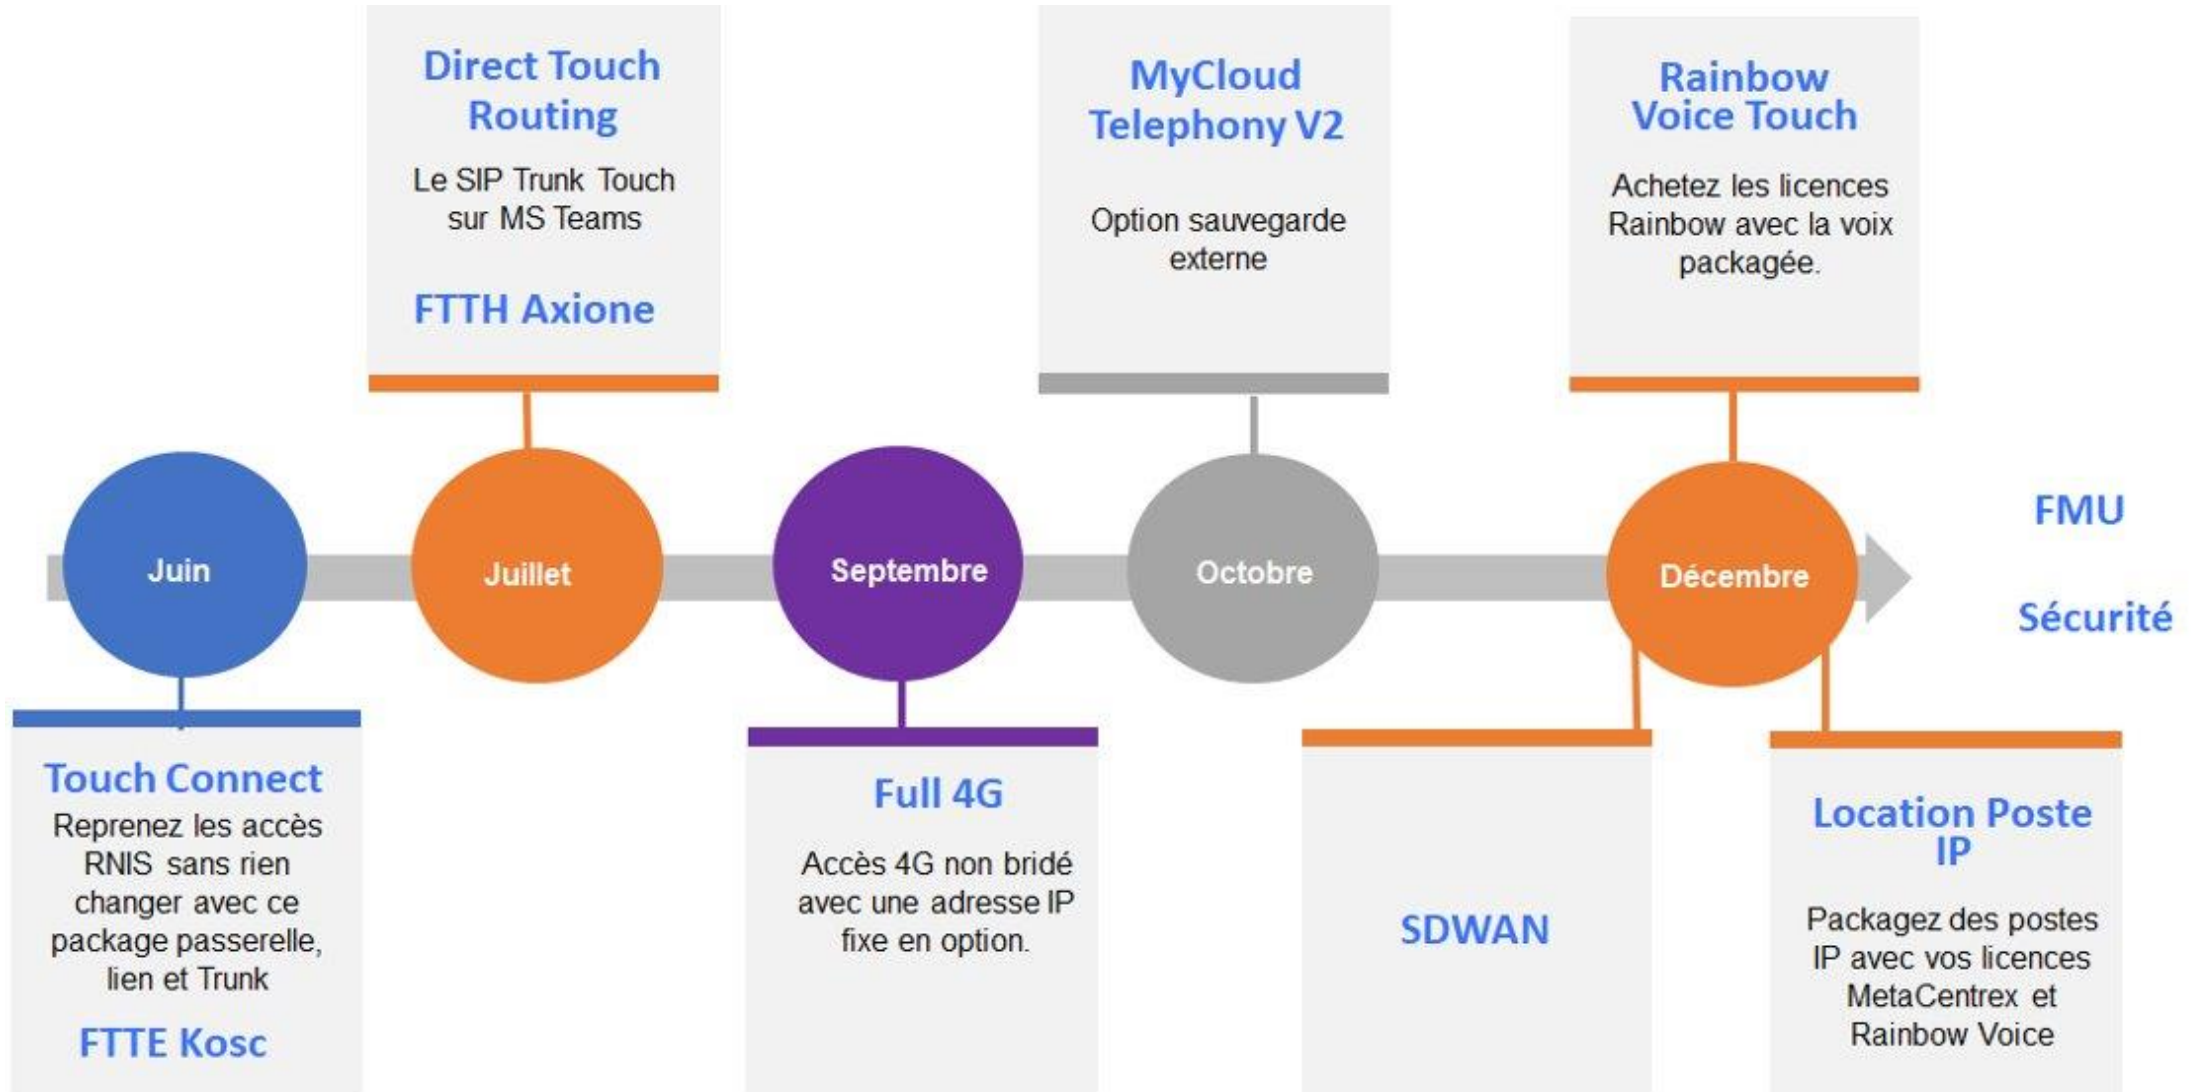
Direct Touch Routing

Le SIP Trunk Touch sur MS Teams

FTTH Axione

MyCloud Telephony V2

Option sauvegarde externe

Rainbow Voice Touch

Achetez les licences Rainbow avec la voix packagée.

Juin

Juillet

Septembre

Octobre

Décembre

FMU

Sécurité

Touch Connect

Reprenez les accès RNIS sans rien changer avec ce package passerelle, lien et Trunk

FTTE Kosc

Full 4G

Accès 4G non bridé avec une adresse IP fixe en option.

SDWAN

Location Poste IP

Packagez des postes IP avec vos licences MetaCentrex et Rainbow Voice